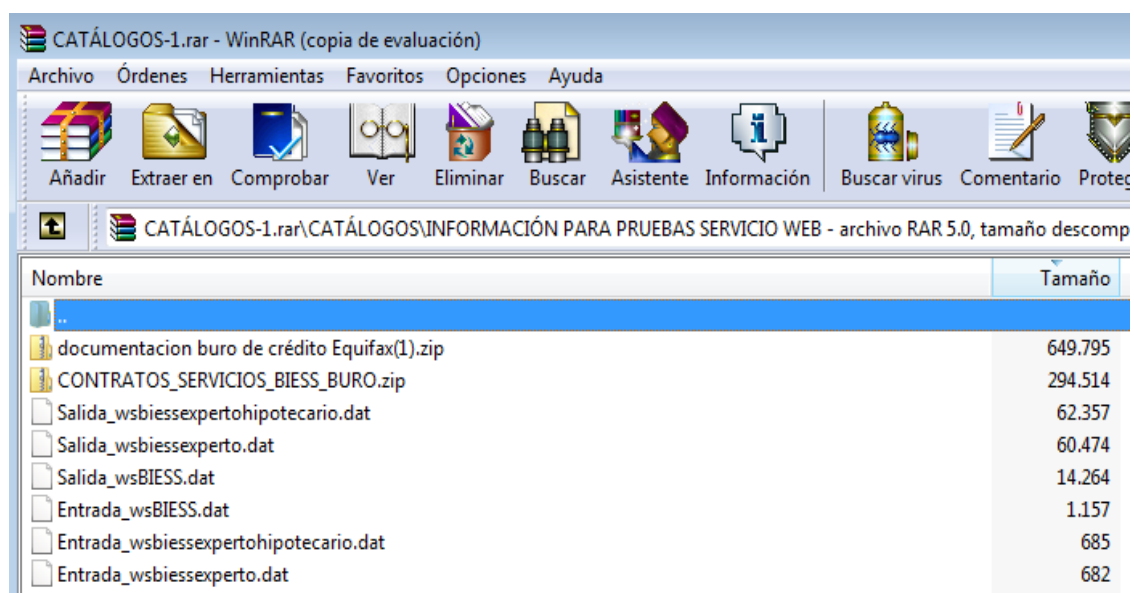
CATÁLOGOS-1.rar - WinRAR (copia de evaluación)

Archivo Órdenes Herramientas Favoritos Opciones Ayuda

Añadir Extraer en Comprobar Ver Eliminar Buscar Asistente Información Buscar virus Comentario Proteg

CATÁLOGOS-1.rar\CATÁLOGOS\INFORMACIÓN PARA PRUEBAS SERVICIO WEB - archivo RAR 5.0, tamaño descomp

| Nombre | Tamaño |
|---|---|
| .. | |
| documentacion buro de crédito Equifax(1).zip | 649.795 |
| CONTRATOS_SERVICIOS_BIESS_BURO.zip | 294.514 |
| Salida_wsbiessexpertohipotecario.dat | 62.357 |
| Salida_wsbiessexperto.dat | 60.474 |
| Salida_wsBIESS.dat | 14.264 |
| Entrada_wsBIESS.dat | 1.157 |
| Entrada_wsbiessexpertohipotecario.dat | 685 |
| Entrada_wsbiessexperto.dat | 682 |